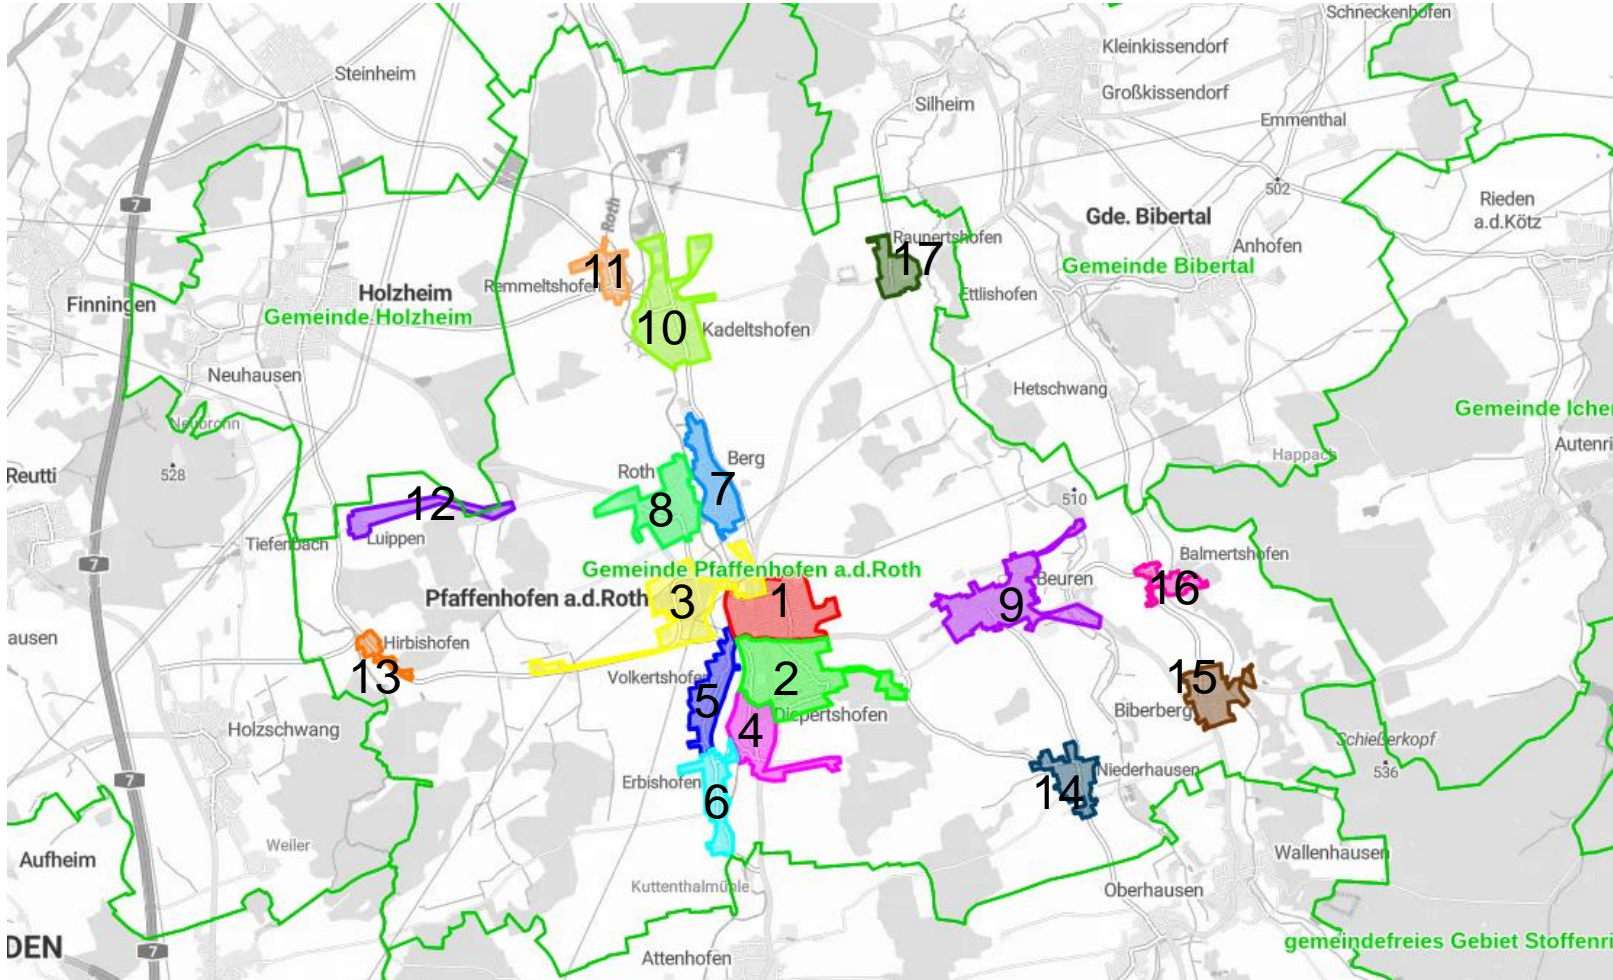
Schneckenhofen
Kleinkissendorf
Steinheim
Silheim
Großkissendorf
Emmenthal
502
Rieden a.d.Kötz
7
Roth
Raunertshofen
Gde. Bibertal
Anhofen
17
Gemeinde Bibertal
11
Remmeltshofen
Holzheim
Finningen
Gemeinde Holzheim
Ettlishofen
10
Kadeltshofen
Neuhausen
Hetschwang
Gemeinde Icher
Nersingen
Autenri
Berg
Happach
Roth
7
Reutti
528
510
12
8
Luippen
Tiefenbach
Balmertshofen
7
Gemeinde Pfaffenhofen a.d.Roth
Beuren
16
Pfaffenhofen a.d.Roth
3
1
9
ausen
Hirbishofen
13
2
15
Volkertshofen
5
Biberberg
Diepertshofen
Holzschwang
4
Schießerkopf
536
7
Erbishofen
Niederhausen
14
6
Aufheim
Weiler
Wallenhausen
Kuttenthalmühle
Oberhausen
DEN
7
gemeindefreies Gebiet Stoffenri
Attenhofen